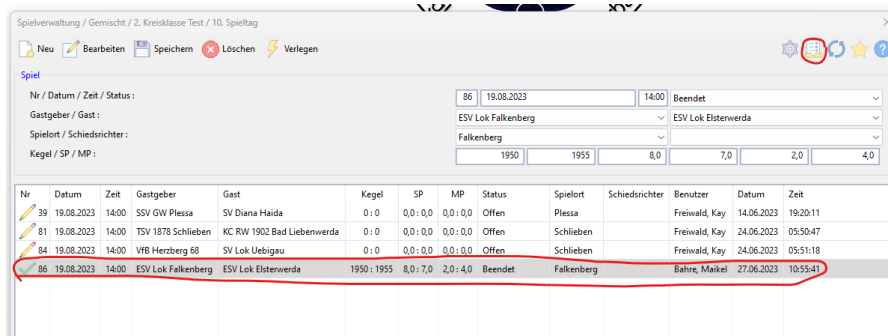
Spielverwaltung / Gemischt / 2. Kreisklasse Test / 10. Spieltag

Neu Bearbeiten Speichern Löschen Verlegen

Spiel

Nr / Datum / Zeit / Status : 86 19.08.2023 14:00 Beendet

Gastgeber / Gast : ESV Lok Falkenberg ESV Lok Elsterwerda

Spielort / Schiedsrichter : Falkenberg

Kegel / SP / MP : 1950 1955 8,0 7,0 2,0 4,0

| Nr | Datum | Zeit | Gastgeber | Gast | Kegel | SP | MP | Status | Spielort | Schiedsrichter | Benutzer | Datum | Zeit |
|---|---|---|---|---|---|---|---|---|---|---|---|---|---|
| 39 | 19.08.2023 | 14:00 | SSV GW Plessa | SV Diana Haida | 0 : 0 | 0,0 : 0,0 | 0,0 : 0,0 | Offen | Plessa | | Freiwald, Kay | 14.06.2023 | 19:20:11 |
| 81 | 19.08.2023 | 14:00 | TSV 1878 Schlieben | KC RW 1902 Bad Liebenwerda | 0 : 0 | 0,0 : 0,0 | 0,0 : 0,0 | Offen | Schlieben | | Freiwald, Kay | 24.06.2023 | 05:50:47 |
| 84 | 19.08.2023 | 14:00 | VfB Herzberg 68 | SV Lok Uebigau | 0 : 0 | 0,0 : 0,0 | 0,0 : 0,0 | Offen | Schlieben | | Freiwald, Kay | 24.06.2023 | 05:51:18 |
| 86 | 19.08.2023 | 14:00 | ESV Lok Falkenberg | ESV Lok Elsterwerda | 1950 : 1955 | 8,0 : 7,0 | 2,0 : 4,0 | Beendet | Falkenberg | | Bahre, Maikel | 27.06.2023 | 10:55:41 |